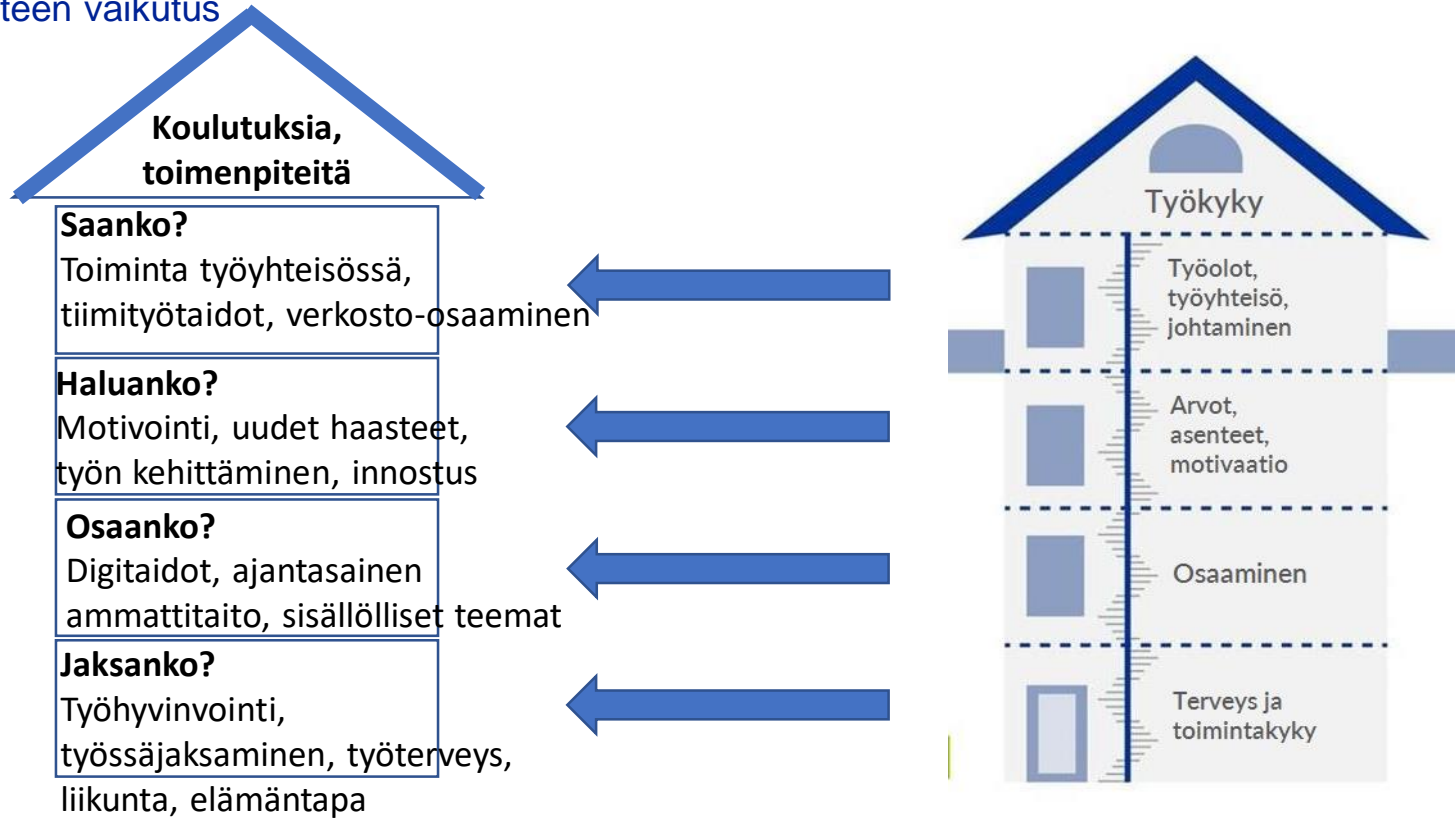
teen vaikutus

Koulutuksia, toimenpiteitä

Saanko?
Toiminta työyhteisössä, tiimityötaidot, verkosto-osaaminen

Haluanko?
Motivointi, uudet haasteet, työn kehittäminen, innostus

Osaanko?
Digitaidot, ajantasainen ammattitaito, sisällölliset teemat

Jaksanko?
Työhyvinvointi, työssäjaksaminen, työterveys, liikunta, elämäntapa

Työkyky

Työolot, työyhteisö, johtaminen

Arvot, asenteet, motivaatio

Osaaminen

Terveys ja toimintakyky